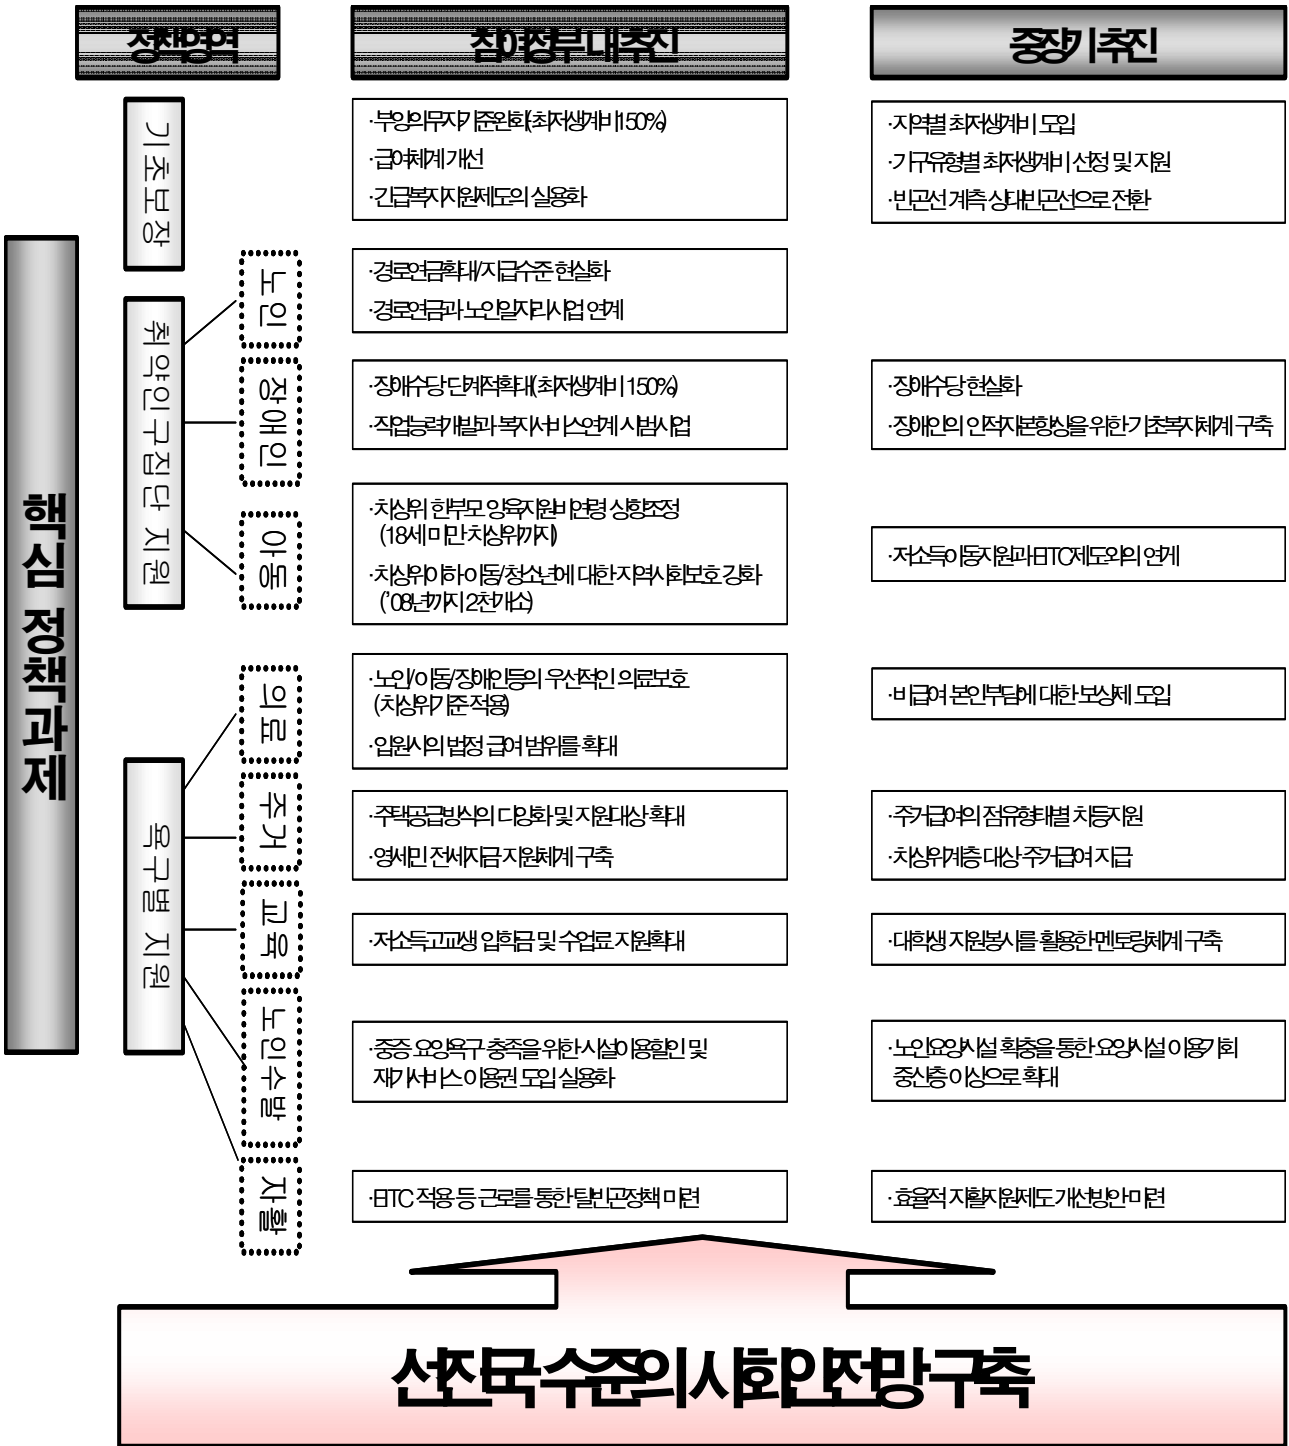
정책영역

참여정부내추진

중장기추진

핵심 정책과제

기초보장

·부양의무자기준완화(최저생계비 150%)
·급여체계개선
·긴급복지지원제도의 실용화

·지역별 최저생계비 도입
·가구유형별 최저생계비 산정 및 지원
·빈곤선 계측 상대빈곤선으로 전환

취약인구집단 지원

노인

·경로연금확대/지급수준 현실화
·경로연금과 노인일자리사업 연계

장애인

·장애수당 단계적확대(최저생계비 150%)
·직업능력개발과 복지서비스연계 시범사업

·장애수당 현실화
·장애인의 인적자본향상을 위한 기초복지체계 구축

아동

·차상위 한부모 양육지원비 연령 상향조정 (18세미만 차상위까지)
·차상위이하 아동/청소년에 대한 지역사회보호 강화 ('08년까지 2천개소)

·저소득아동지원과 EITC제도와의 연계

욕구별 지원

의료

·노인/아동/장애인 등의 우선적인 의료보호 (차상위기준 적용)
·입원시의 법정 급여 범위를 확대

·비급여 본인부담에 대한 보상제 도입

주거

·주택공급방식의 다양화 및 지원대상 확대
·영세민 전세자금 지원체계 구축

·주거급여의 점유형태별 차등지원
·차상위계층 대상 주거급여 지급

교육

·저소득고교생 입학금 및 수업료 지원확대

·대학생 자원봉사를 활용한 멘토링체계 구축

노인수발

·중증 요양욕구 충족을 위한 시설이용할인 및 재가서비스 이용권 도입 실용화

·노인요양시설 확충을 통한 요양시설 이용기회 중산층이상으로 확대

자활

·EITC 적용 등 근로를 통한 탈빈곤정책 마련

·효율적 자활지원제도 개선방안 마련

선진국수준의 사회안전망 구축